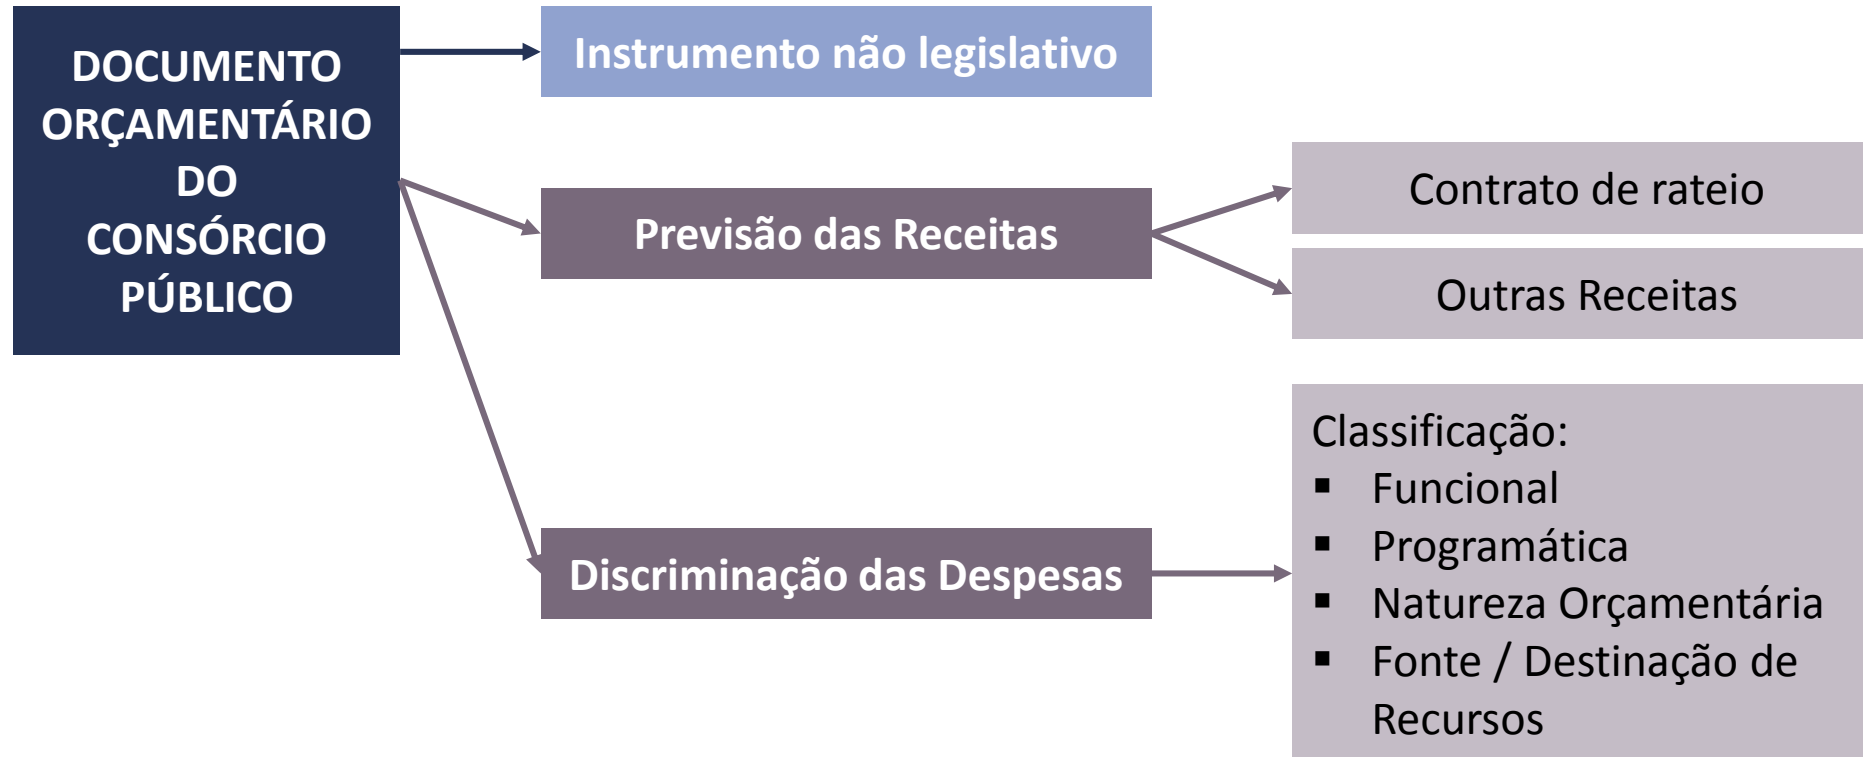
DOCUMENTO ORÇAMENTÁRIO DO CONSÓRCIO PÚBLICO

Instrumento não legislativo

Previsão das Receitas

Contrato de rateio

Outras Receitas

Discriminação das Despesas

Classificação:
▪ Funcional
▪ Programática
▪ Natureza Orçamentária
▪ Fonte / Destinação de Recursos